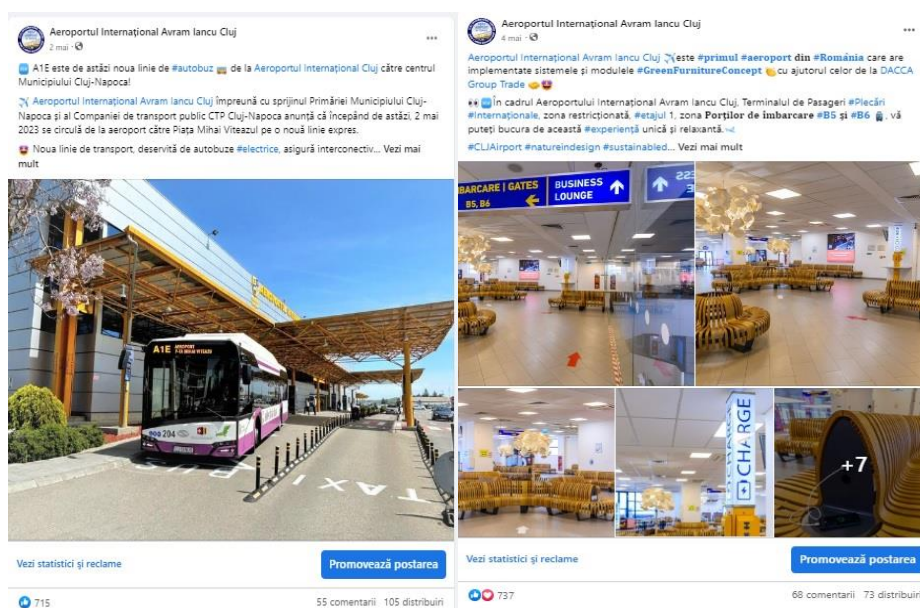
Aeroportul Internațional Avram Iancu Cluj
2 mai ·

A1E este de astăzi noua linie de #autobuz de la Aeroportul Internațional Cluj către centrul Municipiului Cluj-Napoca!

Aeroportul Internațional Avram Iancu Cluj împreună cu sprijinul Primăriei Municipiului Cluj-Napoca și al Companiei de transport public CTP Cluj-Napoca anunță că începând de astăzi, 2 mai 2023 se circulă de la aeroport către Piața Mihai Viteazul pe o nouă linie expres.

Noua linie de transport, deservită de autobuze #electrice, asigură interconectiv... Vezi mai mult

A1E
204
TAXI

Vezi statistici și reclame
Promovează postarea
715
55 comentarii 105 distribuiri

Aeroportul Internațional Avram Iancu Cluj
4 mai ·

Aeroportul Internațional Avram Iancu Cluj este #primul #aeroport din #România care are implementate sistemele și modulele #GreenFurnitureConcept cu ajutorul celor de la DACCA Group Trade

În cadrul Aeroportului Internațional Avram Iancu Cluj, Terminalul de Pasageri #Plecări #Internaționale, zona restricționată, #etajul 1, zona Porților de îmbarcare #B5 și #B6, vă puteți bucura de această #experiență unică și relaxantă.

#CLJAirport #natureindesign #sustainabled... Vezi mai mult

BARCARE | GATES
B5, B6
BUSINESS LOUNGE
CHARGE
+7

Vezi statistici și reclame
Promovează postarea
737
68 comentarii 73 distribuir